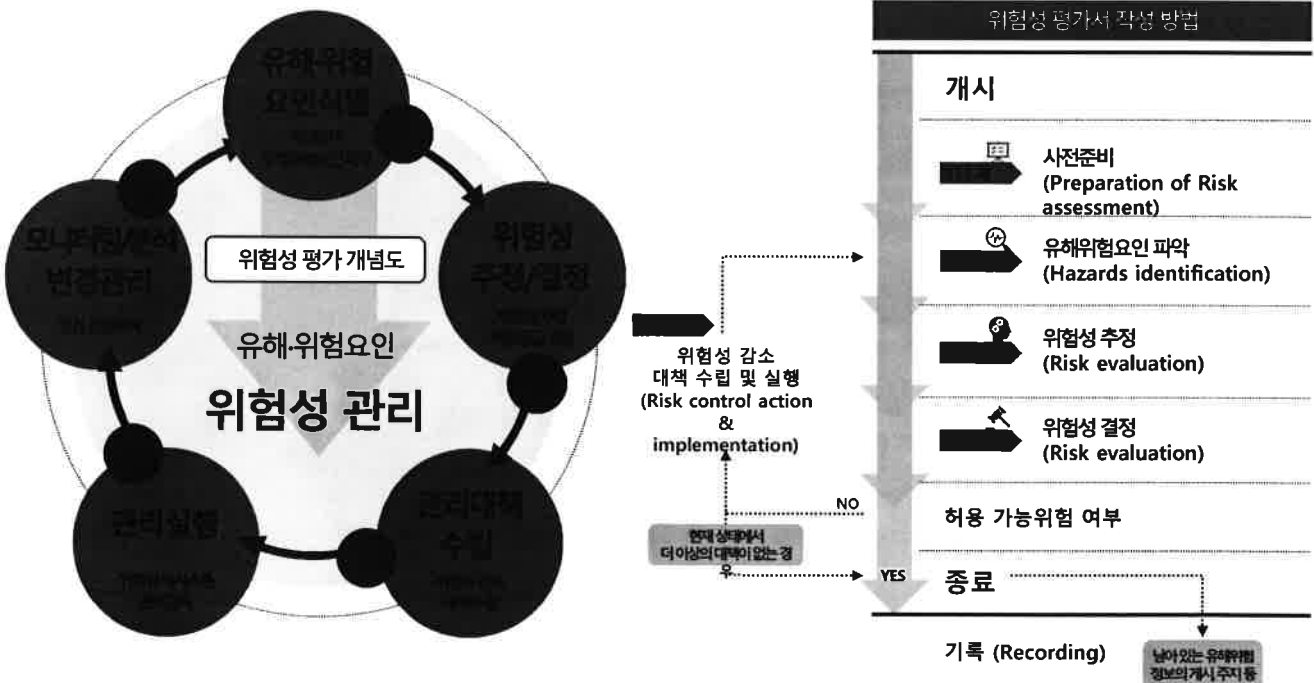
유해·위험 요인식별

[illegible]

위험성 추정/결정

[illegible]

관리대책 수립

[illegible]

관리실행

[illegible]

모니터링/변화 변경관리

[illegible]

위험성 평가 개념도

유해·위험요인

위험성 관리

위험성 평가서 작성 방법

개시

사전준비 (Preparation of Risk assessment)

유해위험요인 파악 (Hazards identification)

위험성 추정 (Risk evaluation)

위험성 결정 (Risk evaluation)

허용 가능위험 여부

NO

YES

종료

기록 (Recording)

위험성 감소 대책 수립 및 실행 (Risk control action & implementation)

현재 상태에서 더 이상의 대책이 없는 경우

남아있는 유해위험 정보의 게시 주지 등